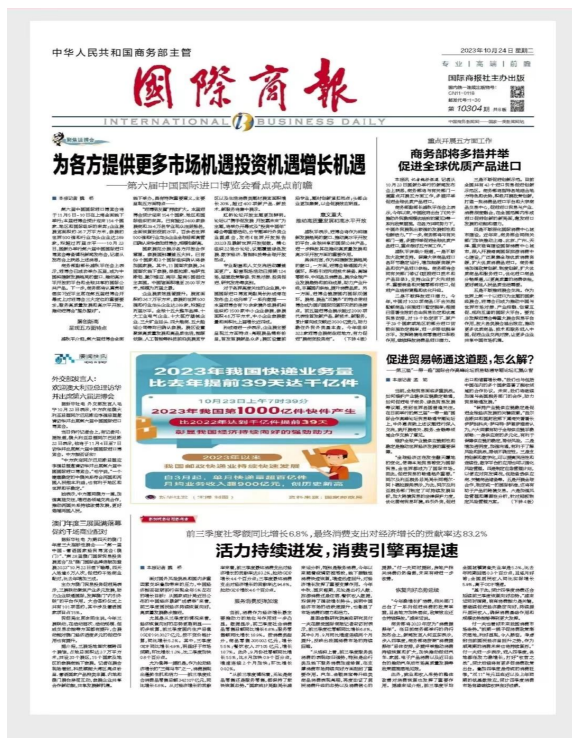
中华人民共和国商务部主管

2023年10月24日 星期二

国际商报

专业 | 高端 | 前瞻

国际商报社主办出版

INTERNATIONAL BUSINESS DAILY

第10304期

为各方提供更多市场机遇投资机遇增长机遇

——第六届中国国际进口博览会看点亮点前瞻

商务部将多措并举促进全球优质产品进口

促进贸易畅通这道题，怎么解？

2023年我国快递业务量比去年提前39天达千亿件

10月23日上午7时59分

2023年我国第1000亿件快件产生

比2022年达到千亿件提前39天

2023北京

前三季度社零额同比增长6.8%，最终消费支出对经济增长的贡献率达83.2%

活力持续迸发，消费引擎再提速

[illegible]